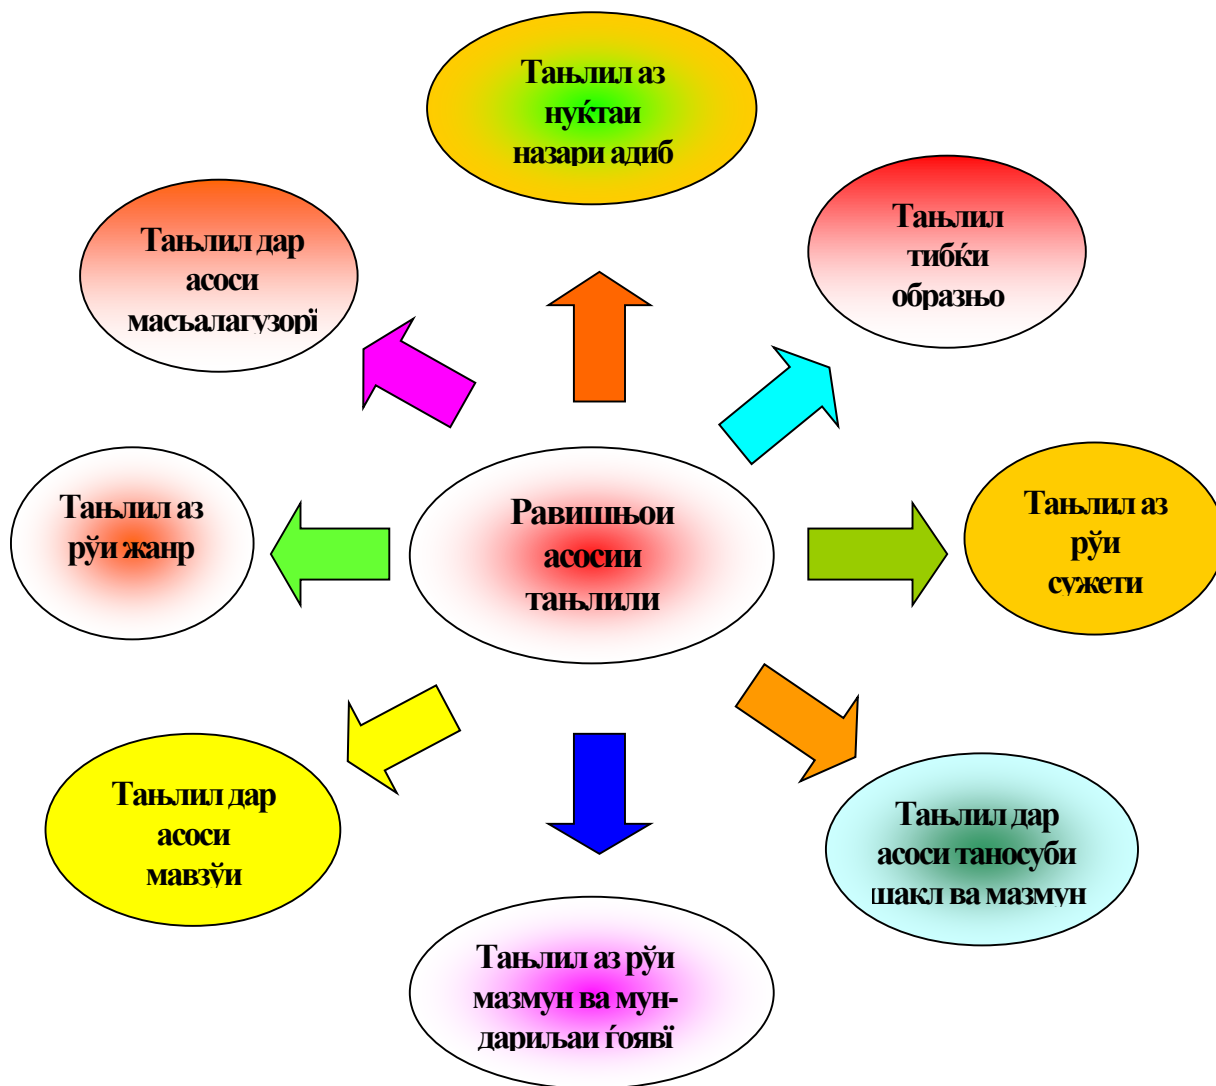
Равишњои асосии тањлили

Тањлил аз нуќтаи назари адиб

Тањлил тибќи образњо

Тањлил аз рўи сужети

Тањлил дар асоси таносуби шакл ва мазмун

Тањлил аз рўи мазмун ва мундариљаи ѓоявї

Тањлил дар асоси мавзўи

Тањлил аз рўи жанр

Тањлил дар асоси масъалагузорї